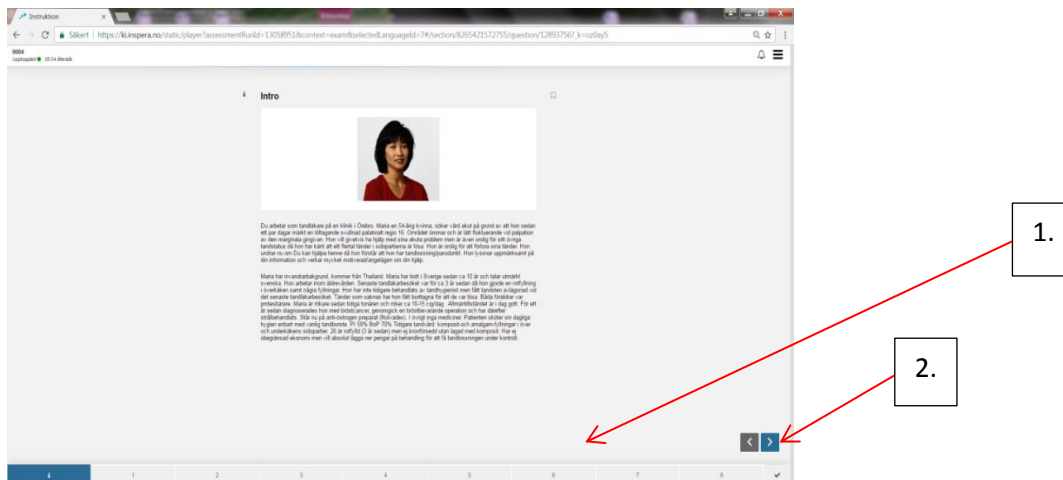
Instruktion

Säkert | https://ki.inspera.no/static/player?assessmentRunId=13058951&context=exam&selectedLanguageId=7#/section/826542157275/question/128937567_k=oz0ay5

0004
Uppkopplad 05:54 återstår

Intro

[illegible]

1.

2.

i 1 2 3 4 5 6 7 8